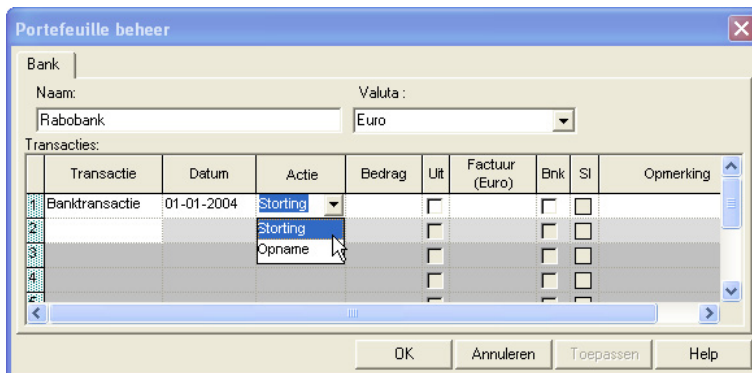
Portefeuille beheer

Bank

Naam:
Rabobank

Valuta :
Euro

Transacties:

| | Transactie | Datum | Actie | Bedrag | Uit | Factuur (Euro) | Bnk | SI | Opmerking |
|---|---|---|---|---|---|---|---|---|---|
| 1 | Banktransactie | 01-01-2004 | Storting | | | | | | |
| 2 | | | Storting | | | | | | |
| 3 | | | Opname | | | | | | |
| 4 | | | | | | | | | |
| 5 | | | | | | | | | |

OK
Annuleren
Toepassen
Help